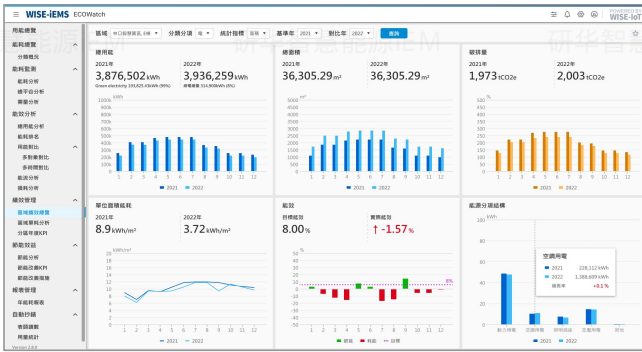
WISE-iEMS ECOWatch

POWERED BY WISE-IoT

研华智慧能源iEMS 研华智慧能源iEMS 研华智慧

用能總覽
能耗總覽
分類概況
能耗監測
能耗分析
峰平谷分析
需量分析
能效分析
用電統計
用電排名
用能對比
多對象對比
多時間對比
能效分析
損耗分析
績效管理
區域績效總覽
區域單耗分析
分區年度KPI
節能效益
節能分析
節能改善KPI
節能改善措施
報表管理
年能耗報表
自動抄錶
抄錶讀數
用量統計
Version 2.8.0

區域 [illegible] 分類分項 電 統計指標 面積 基準年 2021 對比年 2022 查詢

總用能
2021年
3,876,502 kWh
Green electricity 193,825 kWh (5%)
2022年
3,936,259 kWh
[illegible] 314,900 kWh (8%)
kWh
1000k 900k 800k 700k 600k 500k 400k 300k 200k 100k 0
1 2 3 4 5 6 7 8 9 10 11 12
2021 2022

總面積
2021年
36,305.29 m²
2022年
36,305.29 m²
m²
3500 3000 2500 2000 1500 1000 500 0
1 2 3 4 5 6 7 8 9 10 11 12
2021 2022

碳排量
2021年
1,973 tCO2e
2022年
2,003 tCO2e
%
250 200 150 100 50 0
1 2 3 4 5 6 7 8 9 10 11 12
2021 2022

單位面積能耗
2021年
8.9 kWh/m²
2022年
3.72 kWh/m²
kWh/m²
12 10 8 6 4 2 0
1 2 3 4 5 6 7 8 9 10 11 12
2021 2022

能效
目標能效
8.00 %
實際能效
↑ -1.57 %
%
50 40 30 20 10 0 -10 -20 -30 -40 -50
8%
1 2 3 4 5 6 7 8 9 10 11 12
節能 耗能 目標

能源分項結構
kWh
1800k 1600k 1400k 1200k 1000k 800k 600k 400k 200k 0
空調用電
2021 228,112 kWh
2022 1,388,609 kWh
增長率 +8.1 %
動力用電 空調用電 照明插座 特殊用電 其他
2021 2022